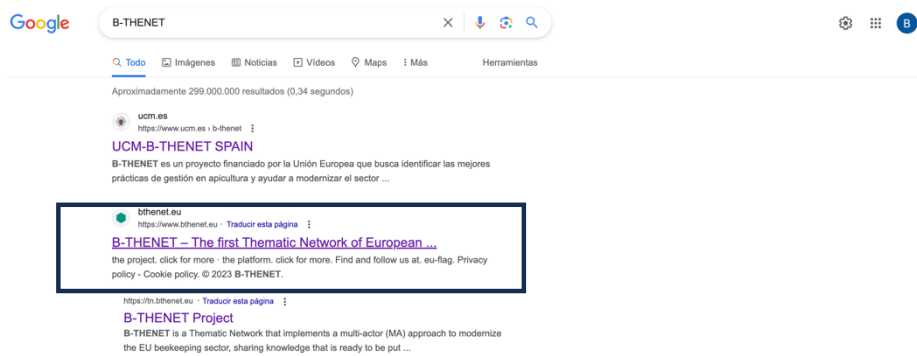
Google

B-THENET

B

Todo  Imágenes  Noticias  Vídeos  Maps  Más  Herramientas

Aproximadamente 299.000.000 resultados (0,34 segundos)

ucm.es
https://www.ucm.es › b-thenet

UCM-B-THENET SPAIN

B-THENET es un proyecto financiado por la Unión Europea que busca identificar las mejores prácticas de gestión en apicultura y ayudar a modernizar el sector ...

bthenet.eu
https://www.bthenet.eu · Traducir esta página

B-THENET – The first Thematic Network of European ...

the project. click for more · the platform. click for more. Find and follow us at. eu-flag. Privacy policy - Cookie policy. © 2023 B-THENET.

https://tn.bthenet.eu · Traducir esta página

B-THENET Project

B-THENET is a Thematic Network that implements a multi-actor (MA) approach to modernize the EU beekeeping sector, sharing knowledge that is ready to be put ...